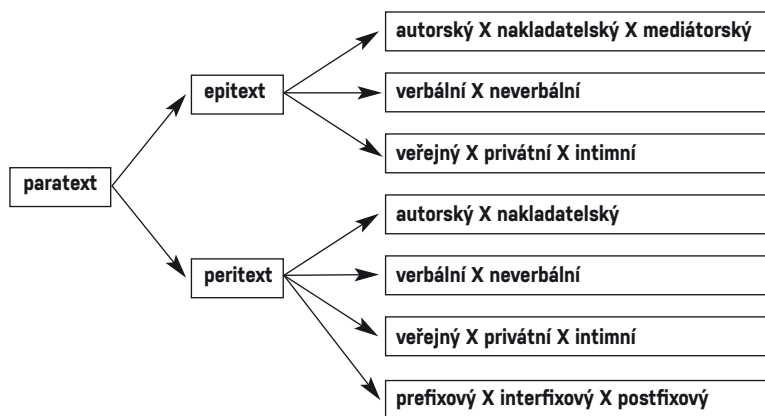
paratext

epitext

autorský X nakladatelský X mediátorský

verbální X neverbální

veřejný X privátní X intimní

peritext

autorský X nakladatelský

verbální X neverbální

veřejný X privátní X intimní

prefixový X interfixový X postfixový